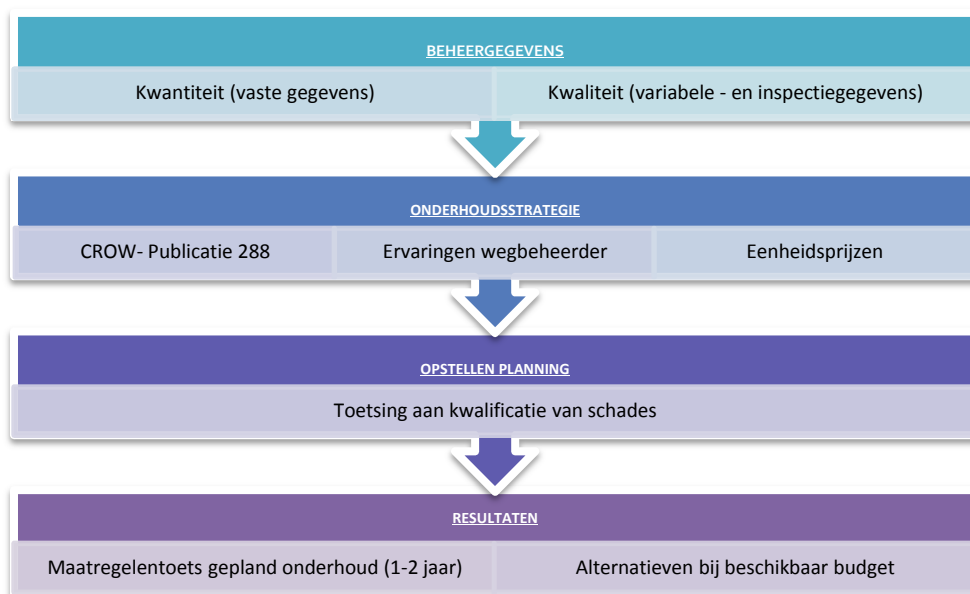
BEHEERGEGEVENS

Kwantiteit (vaste gegevens)

Kwaliteit (variabele - en inspectiegegevens)

ONDERHOUDSSTRATEGIE

CROW- Publicatie 288

Ervaringen wegbeheerder

Eenheidsprijzen

OPSTELLEN PLANNING

Toetsing aan kwalificatie van schades

RESULTATEN

Maatregelentoets gepland onderhoud (1-2 jaar)

Alternatieven bij beschikbaar budget